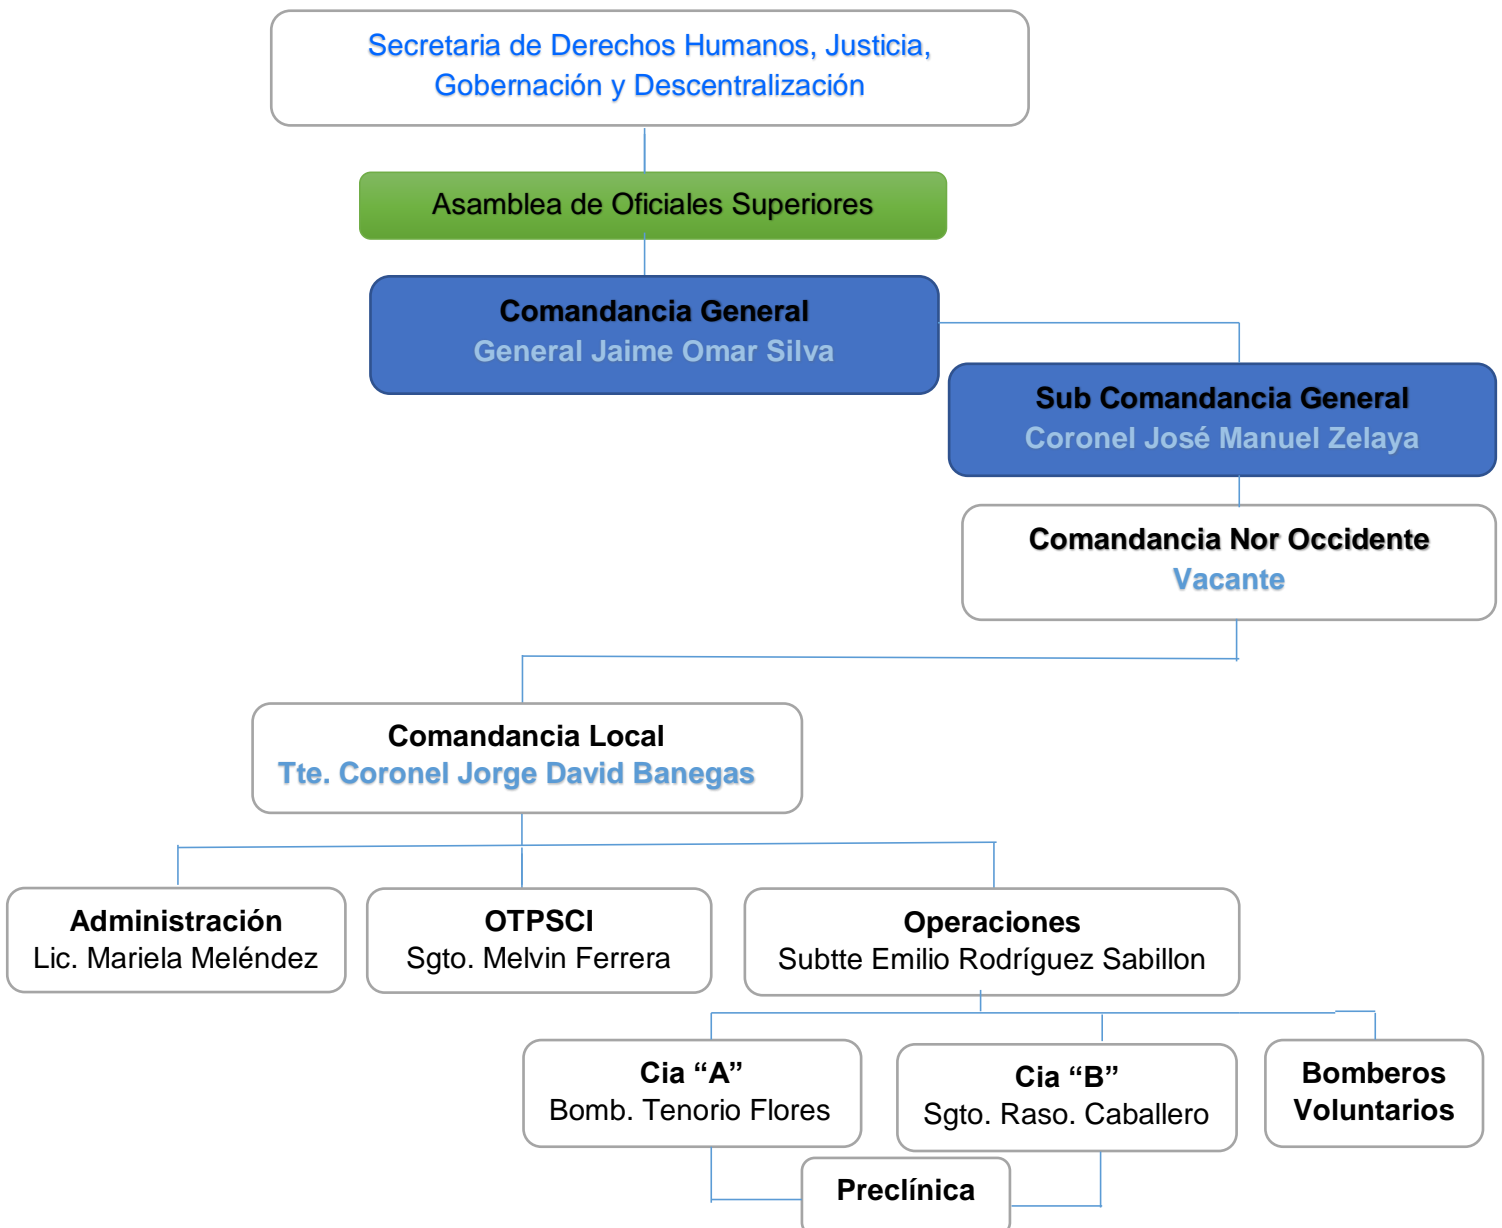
Secretaria de Derechos Humanos, Justicia, Gobernación y Descentralización

Asamblea de Oficiales Superiores

Comandancia General
General Jaime Omar Silva

Sub Comandancia General
Coronel José Manuel Zelaya

Comandancia Nor Occidente
Vacante

Comandancia Local
Tte. Coronel Jorge David Banegas

Administración
Lic. Mariela Meléndez

OTPSCI
Sgto. Melvin Ferrera

Operaciones
Subtte Emilio Rodríguez Sabillon

Cia “A”
Bomb. Tenorio Flores

Cia “B”
Sgto. Raso. Caballero

Bomberos Voluntarios

Preclínica